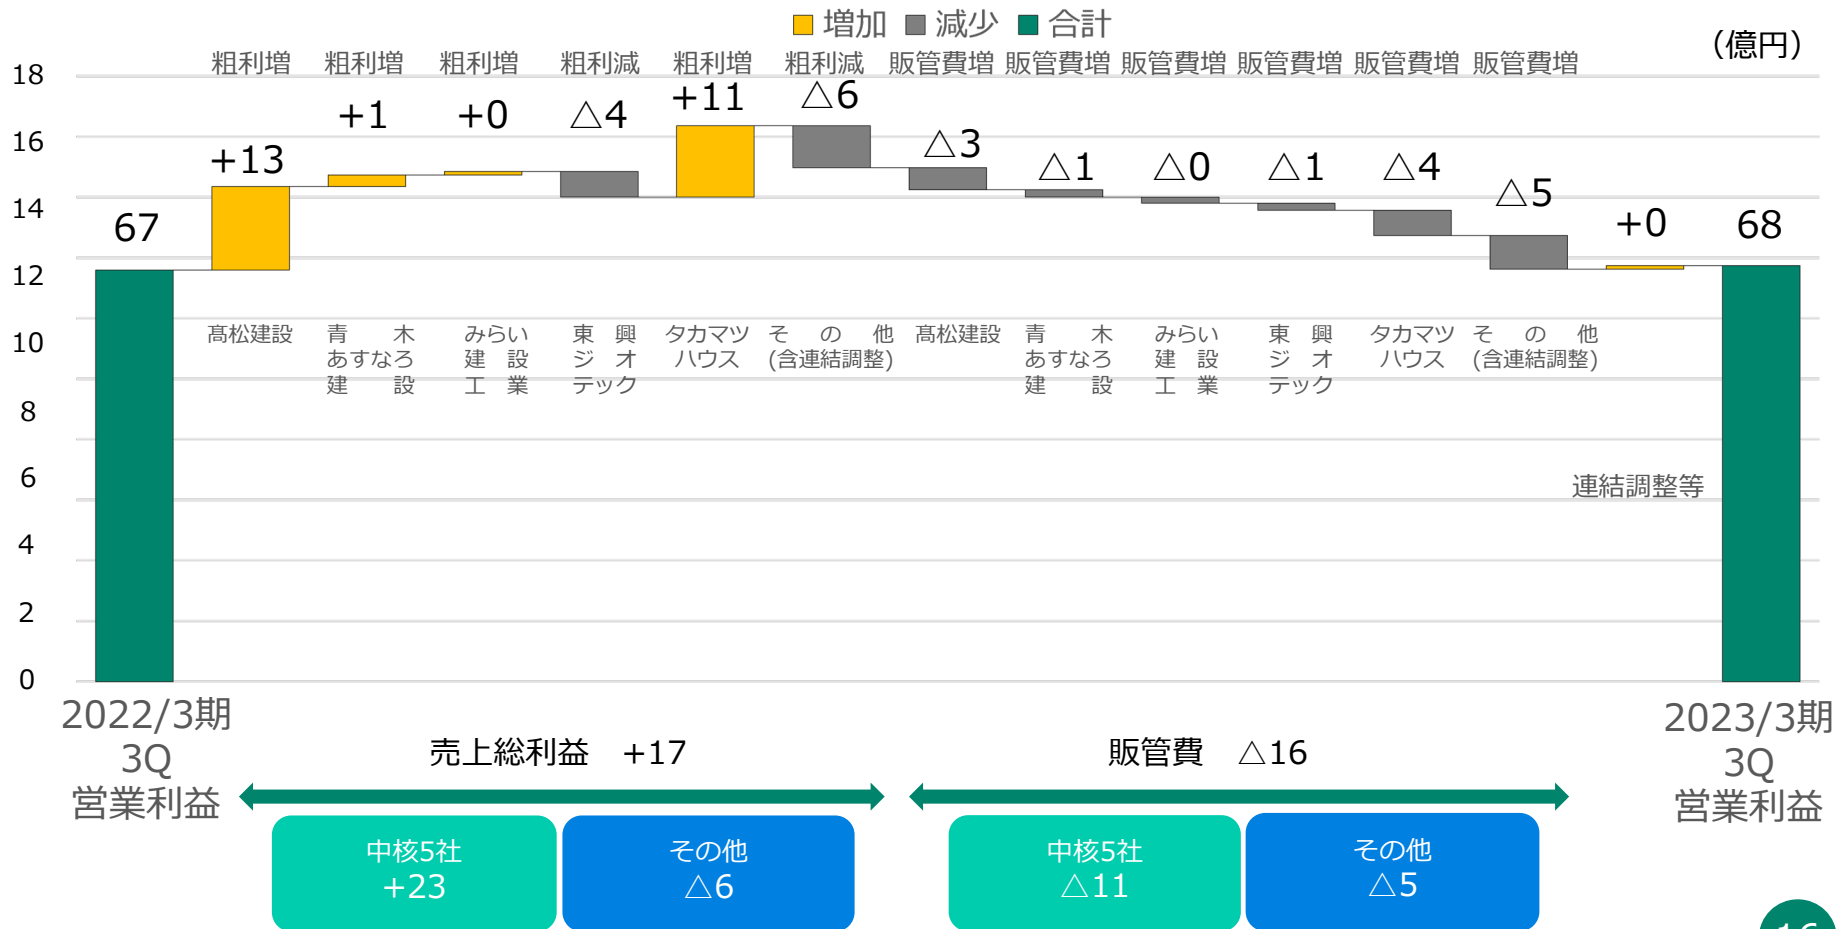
■増加 ■減少 ■合計

（億円）

粗利増 粗利増 粗利増 粗利減 粗利増 粗利減 販管費増 販管費増 販管費増 販管費増 販管費増 販管費増

18
16
14
12
10
8
6
4
2
0

67 +13 +1 +0 △4 +11 △6 △3 △1 △0 △1 △4 △5 +0 68

髙松建設 青木あすなろ建設 みらい建設工業 東興ジオテック タカマツハウス その他(含連結調整) 髙松建設 青木あすなろ建設 みらい建設工業 東興ジオテック タカマツハウス その他(含連結調整)

連結調整等

2022/3期 3Q 営業利益

売上総利益 +17

販管費 △16

2023/3期 3Q 営業利益

中核5社 +23

その他 △6

中核5社 △11

その他 △5